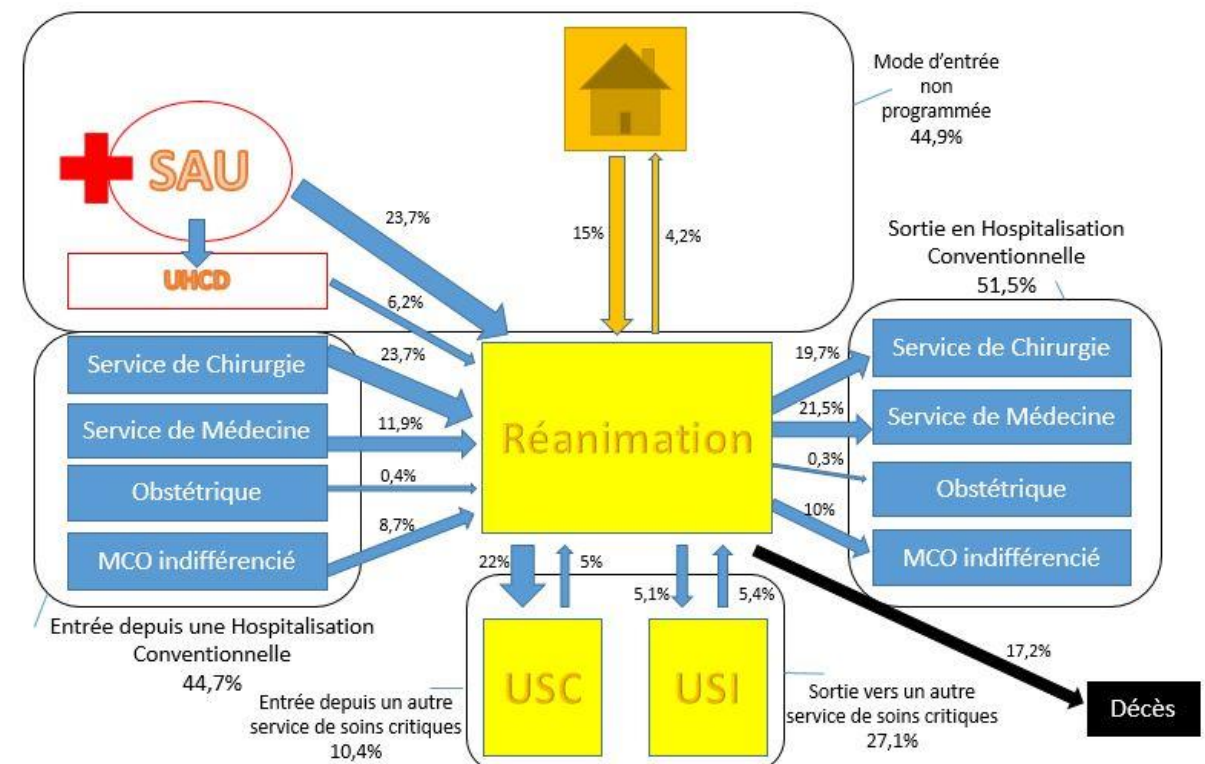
Mode d'entrée non programmée 44,9%

SAU

UHCD

23,7%

6,2%

15%

4,2%

Sortie en Hospitalisation Conventionnelle 51,5%

Service de Chirurgie

Service de Médecine

Obstétrique

MCO indifférencié

23,7%

11,9%

0,4%

8,7%

Réanimation

19,7%

21,5%

0,3%

10%

Service de Chirurgie

Service de Médecine

Obstétrique

MCO indifférencié

22%

5%

5,1%

5,4%

Entrée depuis une Hospitalisation Conventionnelle 44,7%

USC

USI

17,2%

Décès

Entrée depuis un autre service de soins critiques 10,4%

Sortie vers un autre service de soins critiques 27,1%